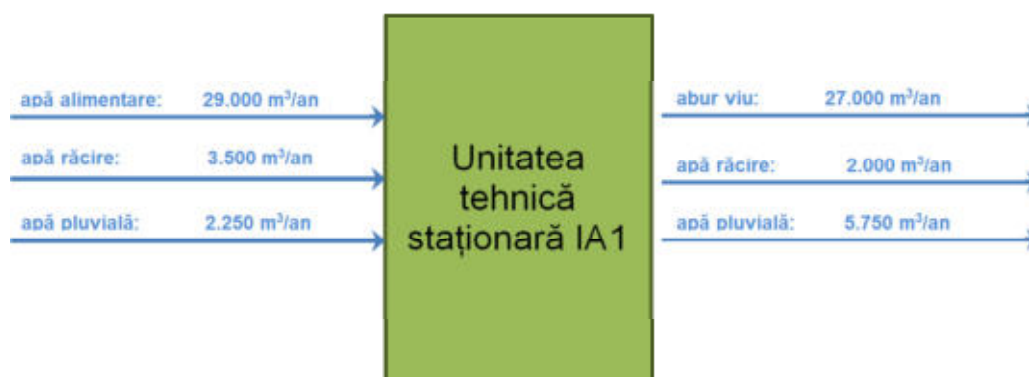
apă alimentare: 29.000 m$^3$/an

apă răcire: 3.500 m$^3$/an

apă pluvială: 2.250 m$^3$/an

Unitatea tehnică staționară IA1

abur viu: 27.000 m$^3$/an

apă răcire: 2.000 m$^3$/an

apă pluvială: 5.750 m$^3$/an